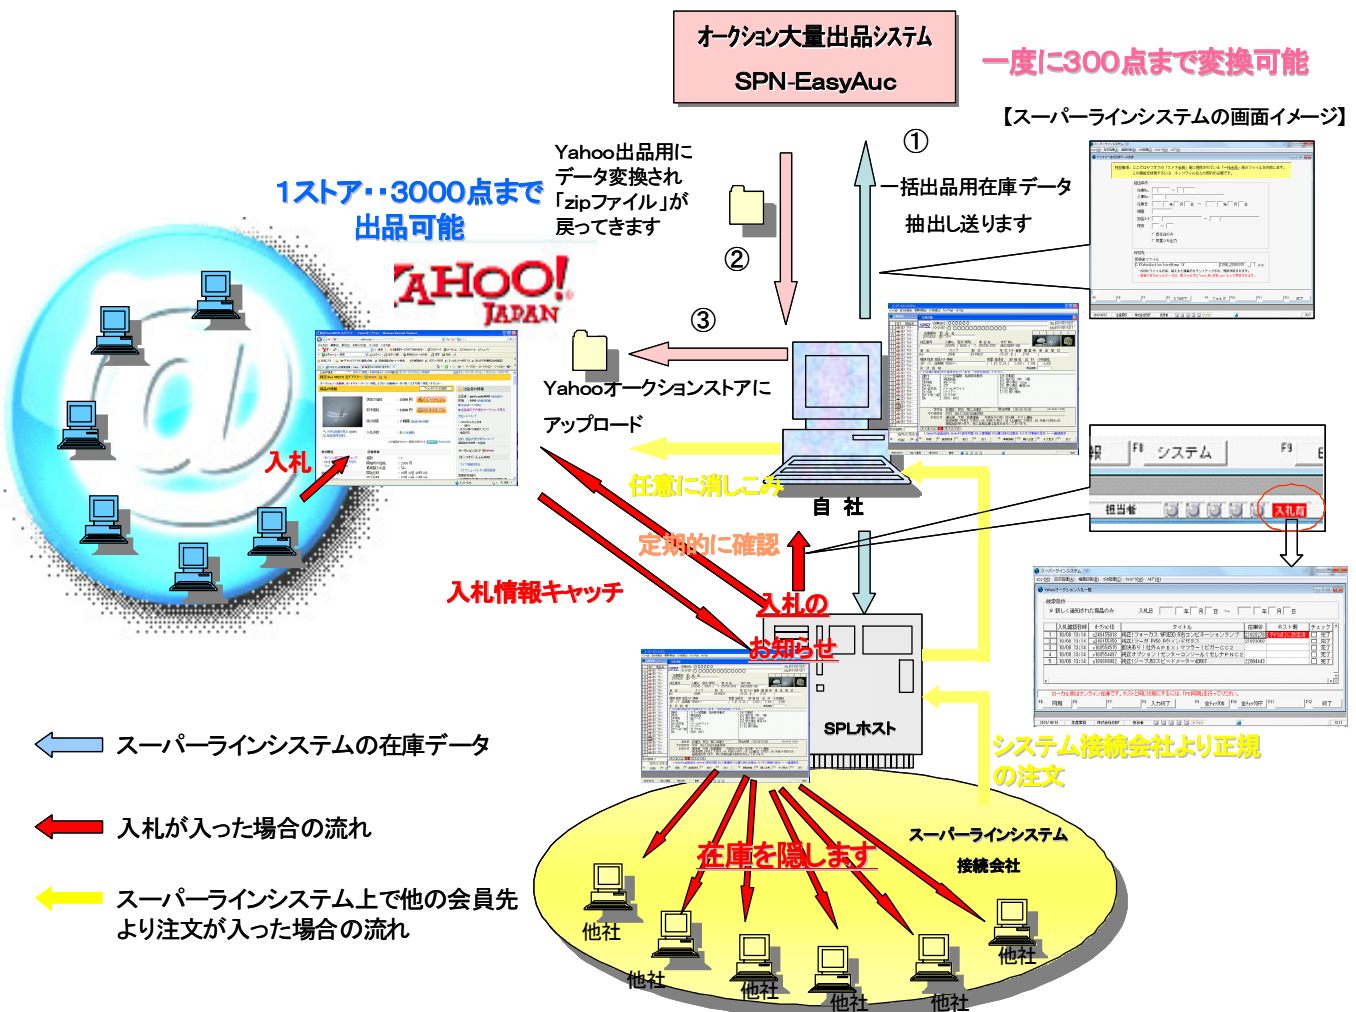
オークション大量出品システム
SPN-EasyAuc

一度に300点まで変換可能

【スーパーラインシステムの画面イメージ】

1ストア・・3000点まで
出品可能

Yahoo出品用にデータ変換され「zipファイル」が戻ってきます

①
一括出品用在庫データ
抽出し送ります

②

③

YAHOO! JAPAN

Yahooオークションストアにアップロード

入札

任意に消しこみ

自 社

F1 システム F9

担当者 入札有

定期的に確認

入札情報キャッチ

入札の
お知らせ

SPLホスト

システム接続会社より正規の注文

スーパーラインシステムの在庫データ

入札が入った場合の流れ

スーパーラインシステム上で他の会員先より注文が入った場合の流れ

スーパーラインシステム
接続会社

在庫を隠します

他社
他社
他社
他社
他社
他社